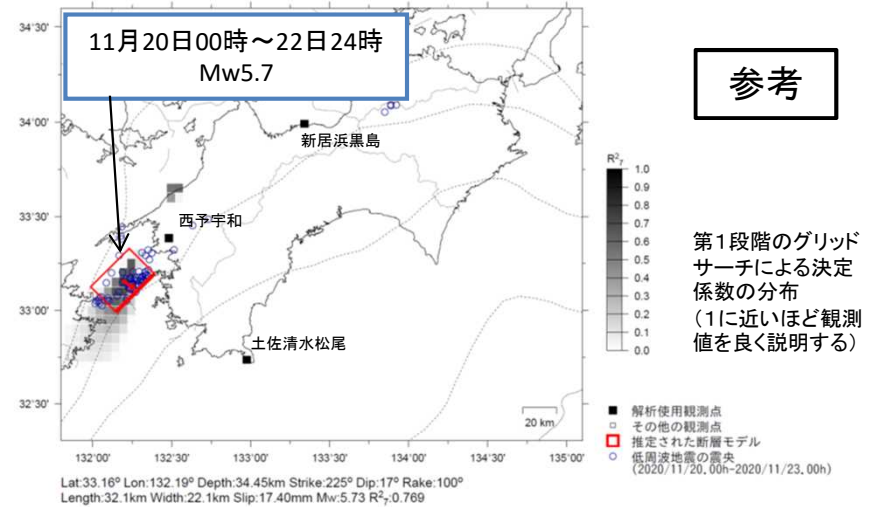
11月20日00時～22日24時
Mw5.7

参考

34°30'

34°00'

33°30'

33°00'

32°30'

新居浜黒島

西予宇和

土佐清水松尾

$R^2_7$
1.0
0.9
0.8
0.7
0.6
0.5
0.4
0.3
0.2
0.1
0.0

第1段階のグリッドサーチによる決定係数の分布
（1に近いほど観測値を良く説明する）

20 km

132°00'  132°30'  133°00'  133°30'  134°00'  134°30'  135°00'

■ 解析使用観測点
□ その他の観測点
□ 推定された断層モデル
○ 低周波地震の震央
(2020/11/20,00h-2020/11/23,00h)

Lat:33.16° Lon:132.19° Depth:34.45km Strike:225° Dip:17° Rake:100°
Length:32.1km Width:22.1km Slip:17.40mm Mw:5.73 $R^2_7$:0.769